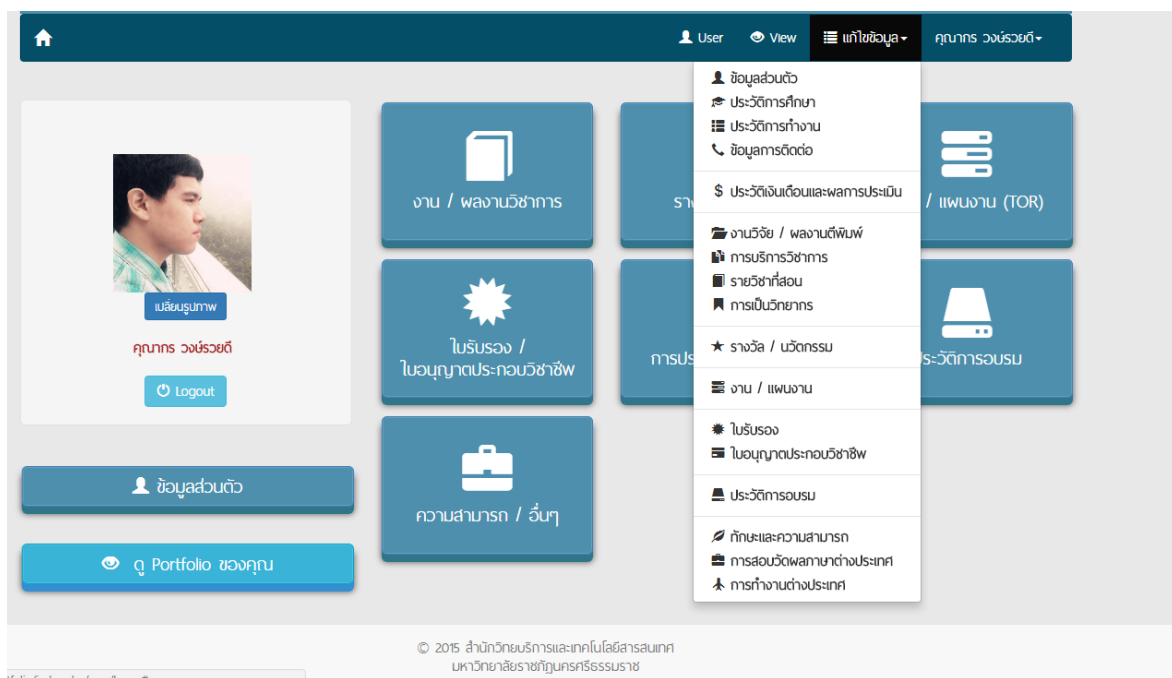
User View แก้ไขข้อมูล คุณากร วงษ์รวยดี

ข้อมูลส่วนตัว
ประวัติการศึกษา
ประวัติการทำงาน
ข้อมูลการติดต่อ

$ ประวัติเงินเดือนและผลการประเมิน

งานวิจัย / ผลงานตีพิมพ์
การบริการวิชาการ
รายวิชาที่สอน
การเป็นวิทยากร

★ รางวัล / นวัตกรรม

งาน / แผนงาน

ใบรับรอง
ใบอนุญาตประกอบวิชาชีพ

ประวัติการอบรม

ทักษะและความสามารถ
การสอบวัดผลภาษาต่างประเทศ
การทำงานต่างประเทศ

เปลี่ยนรูปภาพ

คุณากร วงษ์รวยดี

Logout

ข้อมูลส่วนตัว

ดู Portfolio ของคุณ

งาน / ผลงานวิชาการ

รา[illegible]

/ แผนงาน (TOR)

ใบรับรอง / ใบอนุญาตประกอบวิชาชีพ

การบร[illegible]

ระวัติการอบรม

ความสามารถ / อื่นๆ

© 2015 สำนักวิทยบริการและเทคโนโลยีสารสนเทศ
มหาวิทยาลัยราชภัฏนครศรีธรรมราช